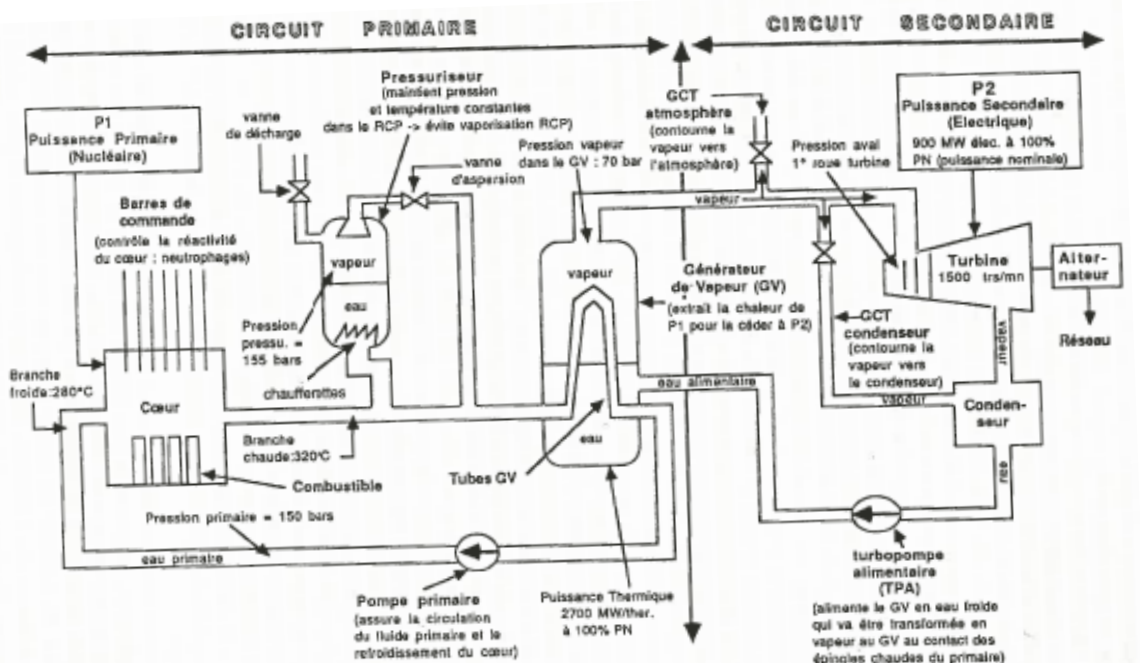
CIRCUIT PRIMAIRE

CIRCUIT SECONDAIRE

P1
Puissance Primaire
(Nucléaire)

Pressuriseur
(maintient pression et température constantes dans le RCP -> évite vaporisation RCP)

vanne de décharge

vanne d'aspersion

GCT atmosphère
(contourne la vapeur vers l'atmosphère)

Pression vapeur dans le GV : 70 bar

P2
Puissance Secondaire
(Electrique)
900 MW élec. à 100% PN (puissance nominale)

Pression aval 1° roue turbine

Barres de commande
(contrôle la réactivité du cœur : neutrophages)

vapeur

vapeur

eau

Pression pressu. = 155 bars

chaufferettes

vapeur

Générateur de Vapeur (GV)
(extrait la chaleur de P1 pour la céder à P2)

Turbine
1500 trs/mn

Alter-nateur

Réseau

GCT condenseur
(contourne la vapeur vers le condenseur)

vapeur

Branche froide:280°C

Cœur

eau alimentaire

vapeur

Conden-seur

Branche chaude:320°C

eau

Combustible

Tubes GV

eau

Pression primaire = 150 bars

eau primaire

Pompe primaire
(assure la circulation du fluide primaire et le refroidissement du cœur)

Puissance Thermique
2700 MW/ther.
à 100% PN

turbopompe alimentaire
(TPA)
(alimente le GV en eau froide qui va être transformée en vapeur au GV au contact des épingles chaudes du primaire)